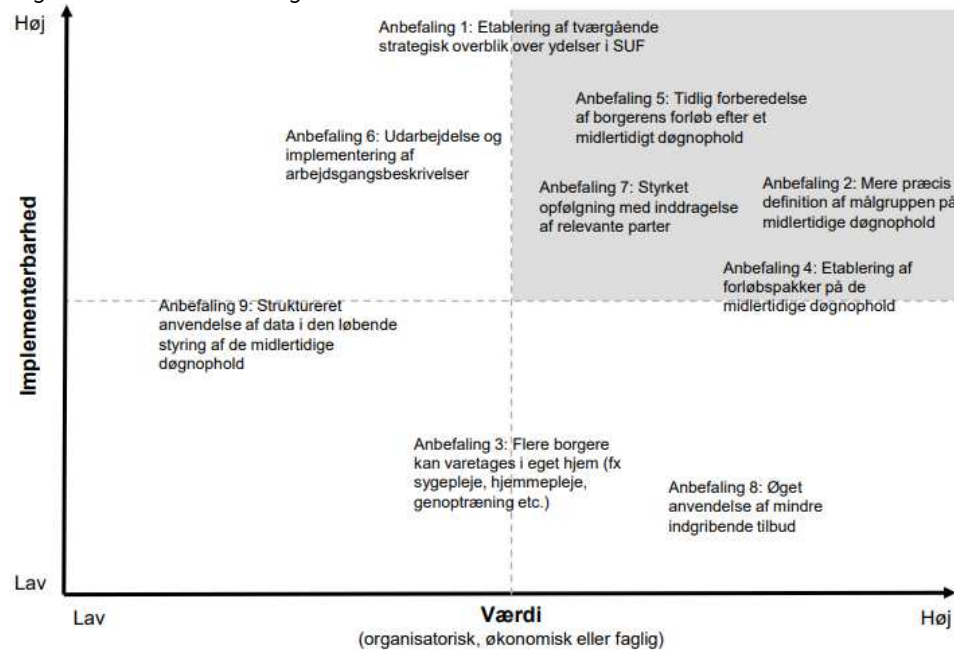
Høj

Anbefaling 1: Etablering af tværgående strategisk overblik over ydelser i SUF

Anbefaling 5: Tidlig forberedelse af borgerens forløb efter et midlertidigt døgnophold

Anbefaling 6: Udarbejdelse og implementering af arbejdsgangsbeskrivelser

Anbefaling 7: Styrket opfølgning med inddragelse af relevante parter

Anbefaling 2: Mere præcis definition af målgruppen på midlertidige døgnophold

Anbefaling 4: Etablering af forløbspakker på de midlertidige døgnophold

Anbefaling 9: Struktureret anvendelse af data i den løbende styring af de midlertidige døgnophold

Implementerbarhed

Anbefaling 3: Flere borgere kan varetages i eget hjem (fx sygepleje, hjemmepleje, genoptræning etc.)

Anbefaling 8: Øget anvendelse af mindre indgribende tilbud

Lav

Lav

Værdi
(organisatorisk, økonomisk eller faglig)

Høj